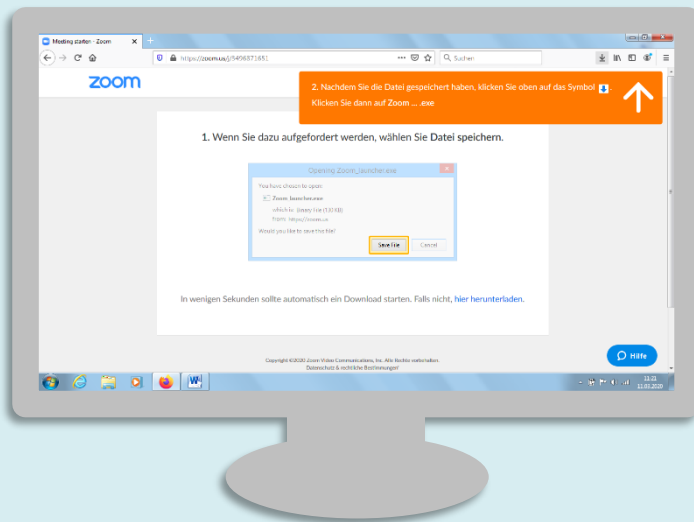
Meeting starten - Zoom

https://zoom.us/j/5496871651

Suchen

zoom

2. Nachdem Sie die Datei gespeichert haben, klicken Sie oben auf das Symbol
Klicken Sie dann auf Zoom ... .exe

1. Wenn Sie dazu aufgefordert werden, wählen Sie Datei speichern.

Opening Zoom_launcher.exe

You have chosen to open:

Zoom_launcher.exe

which is: Binary File (53.9 KB)

from: https://zoom.us

Would you like to save this file?

Save File

Cancel

In wenigen Sekunden sollte automatisch ein Download starten. Falls nicht, hier herunterladen.

Copyright ©2020 Zoom Video Communications, Inc. Alle Rechte vorbehalten.
Datenschutz & rechtliche Bestimmungen

Hilfe

11:21
11.03.2020